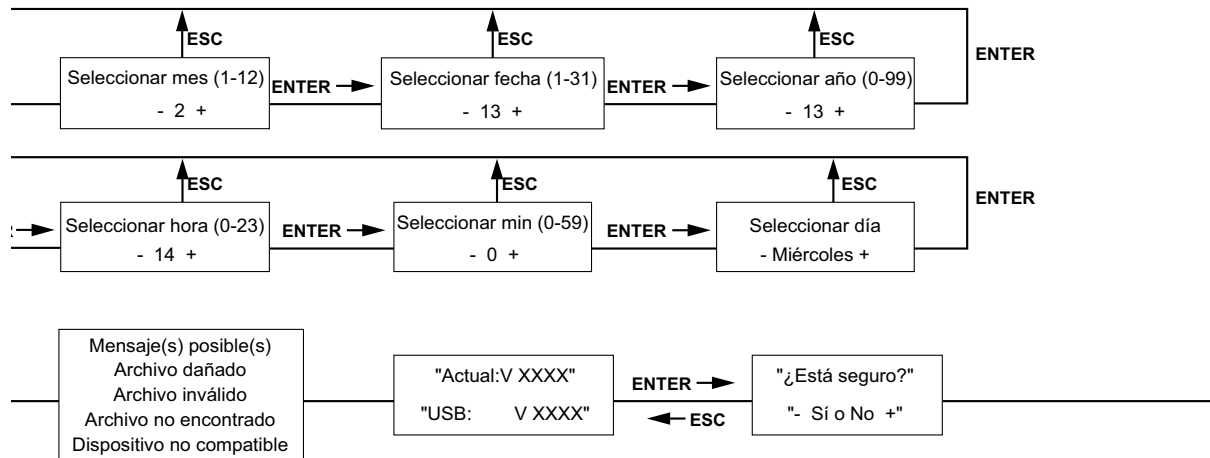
ESC
ESC
ESC
ENTER
Seleccionar mes (1-12)
- 2 +
ENTER
Seleccionar fecha (1-31)
- 13 +
ENTER
Seleccionar año (0-99)
- 13 +

ESC
ESC
ESC
ENTER
Seleccionar hora (0-23)
- 14 +
ENTER
Seleccionar min (0-59)
- 0 +
ENTER
Seleccionar día
- Miércoles +

Mensaje(s) posible(s)
Archivo dañado
Archivo inválido
Archivo no encontrado
Dispositivo no compatible

"Actual:V XXXX"
"USB: V XXXX"
ENTER
ESC
"¿Está seguro?"
"- Sí o No +"